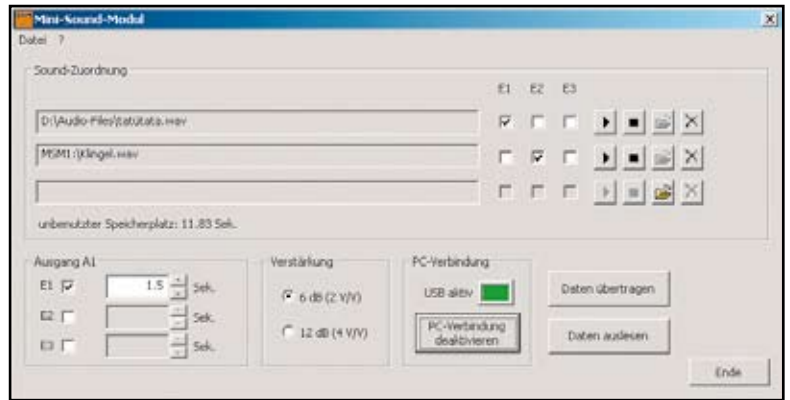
Mini-Sound-Modul

Datei ?

Sound-Zuordnung

E1 E2 E3

D:\Audio-Files\tatütata.wav

MSM1:\Klingel.wav

unbenutzter Speicherplatz: 11.83 Sek.

Ausgang A1

E1 1.5 Sek.

E2 Sek.

E3 Sek.

Verstärkung

6 dB (2 V/V)

12 dB (4 V/V)

PC-Verbindung

USB aktiv

PC-Verbindung deaktivieren

Daten übertragen

Daten auslesen

Ende